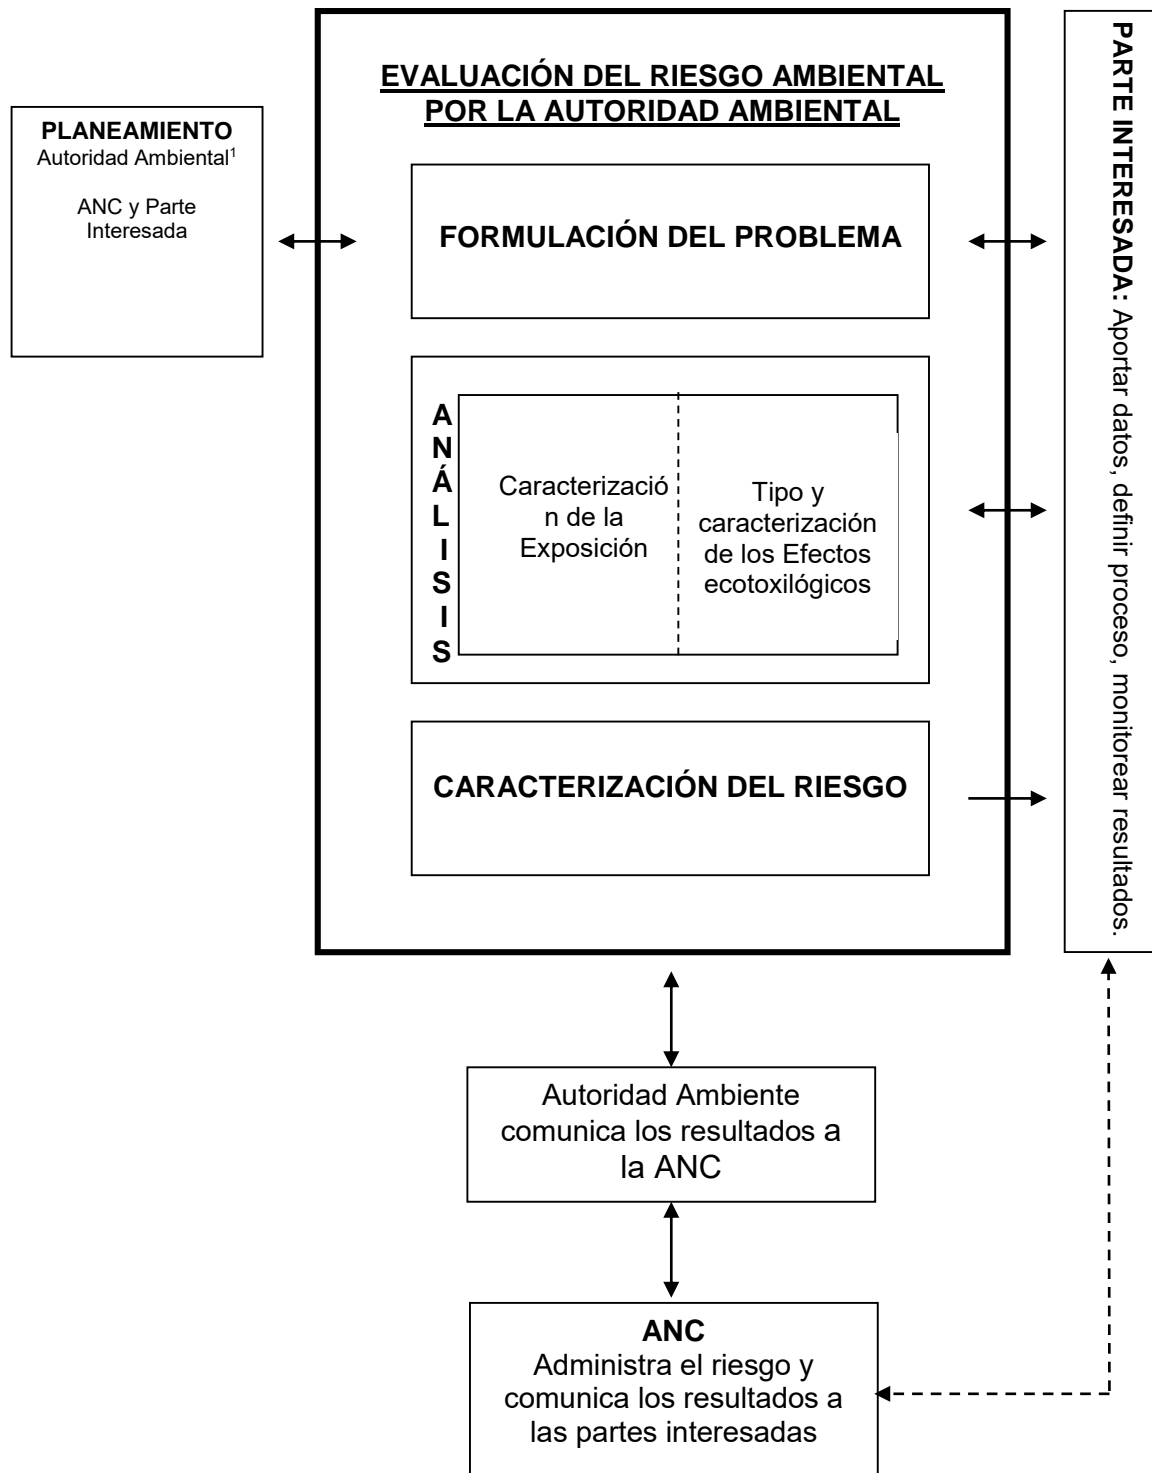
EVALUACIÓN DEL RIESGO AMBIENTAL POR LA AUTORIDAD AMBIENTAL

PLANEAMIENTO
Autoridad Ambiental$^1$

ANC y Parte Interesada

FORMULACIÓN DEL PROBLEMA

ANÁLISIS

Caracterización de la Exposición

Tipo y caracterización de los Efectos ecotoxilógicos

CARACTERIZACIÓN DEL RIESGO

PARTE INTERESADA: Aportar datos, definir proceso, monitorear resultados.

Autoridad Ambiente comunica los resultados a la ANC

ANC
Administra el riesgo y comunica los resultados a las partes interesadas